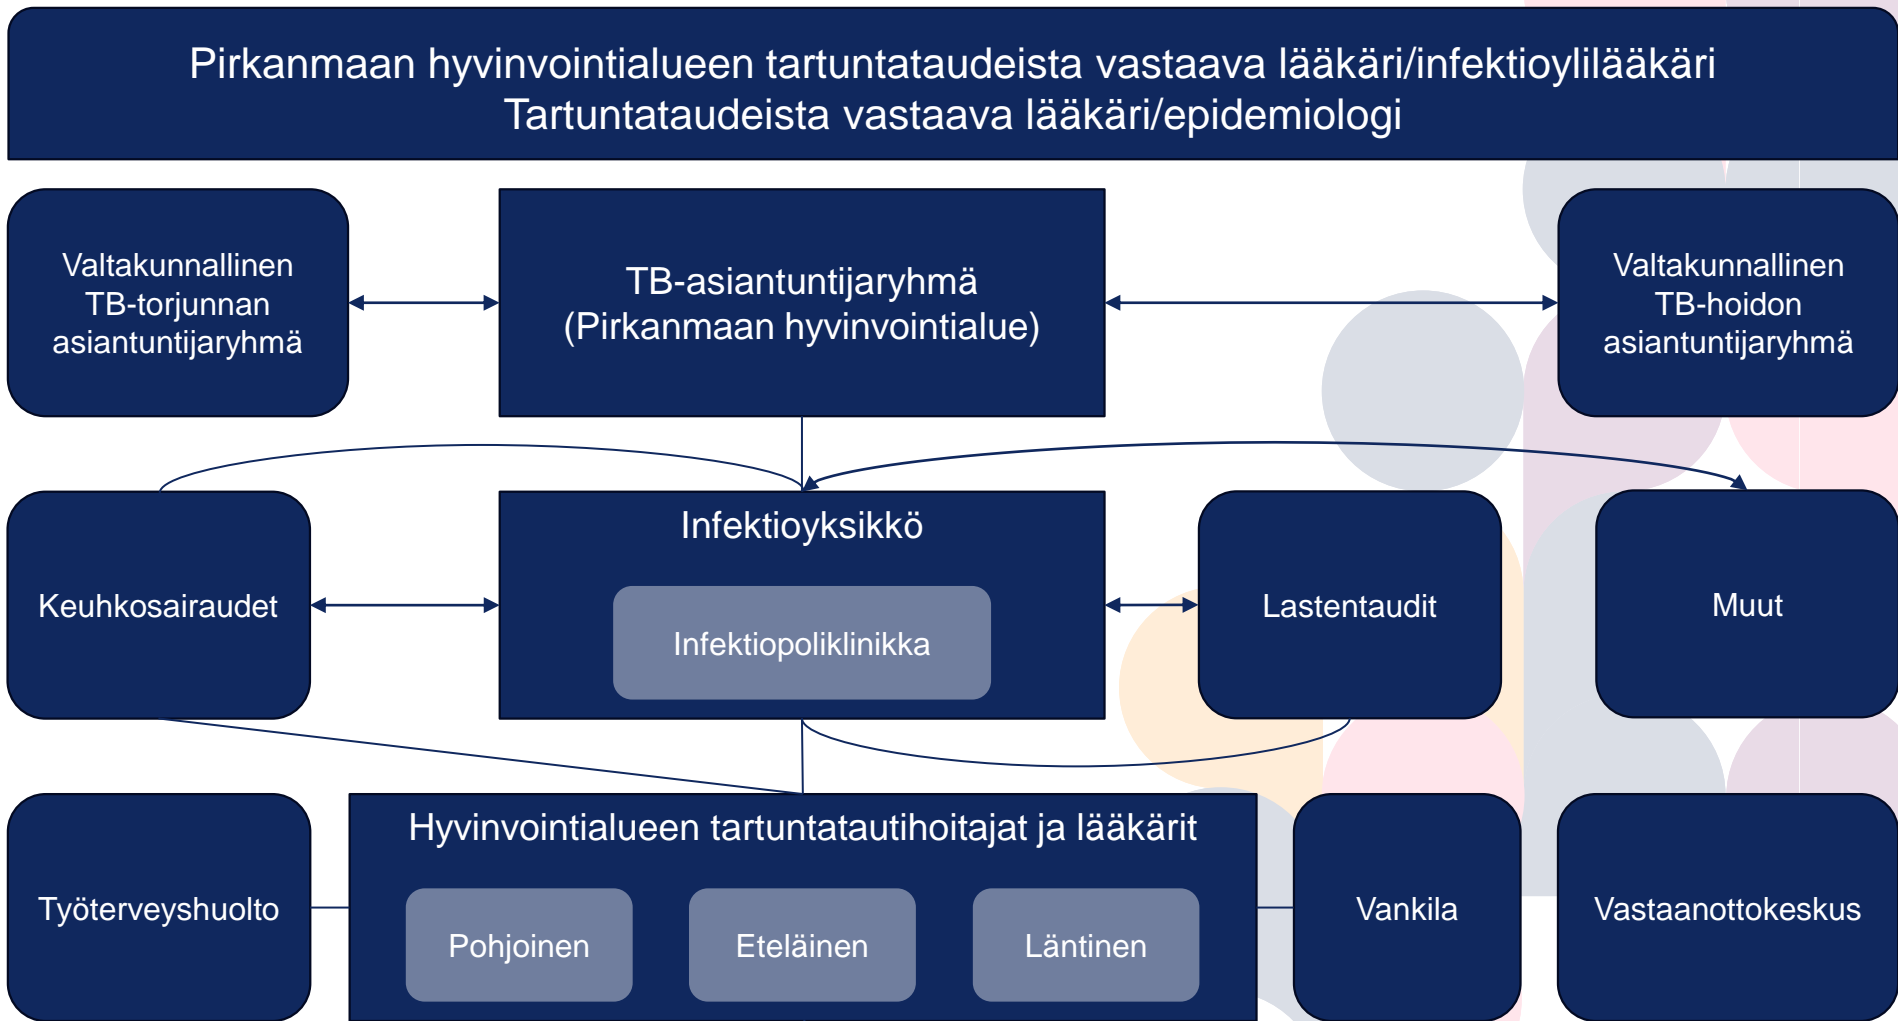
Pirkanmaan hyvinvointialueen tartuntataudeista vastaava lääkäri/infektioylilääkäri
Tartuntataudeista vastaava lääkäri/epidemiologi

Valtakunnallinen TB-torjunnan asiantuntijaryhmä

TB-asiantuntijaryhmä (Pirkanmaan hyvinvointialue)

Valtakunnallinen TB-hoidon asiantuntijaryhmä

Keuhkosairaudet

Infektioyksikkö

Infektiopoliklinikka

Lastentaudit

Muut

Työterveyshuolto

Hyvinvointialueen tartuntatautihoitajat ja lääkärit

Pohjoinen

Eteläinen

Läntinen

Vankila

Vastaanottokeskus